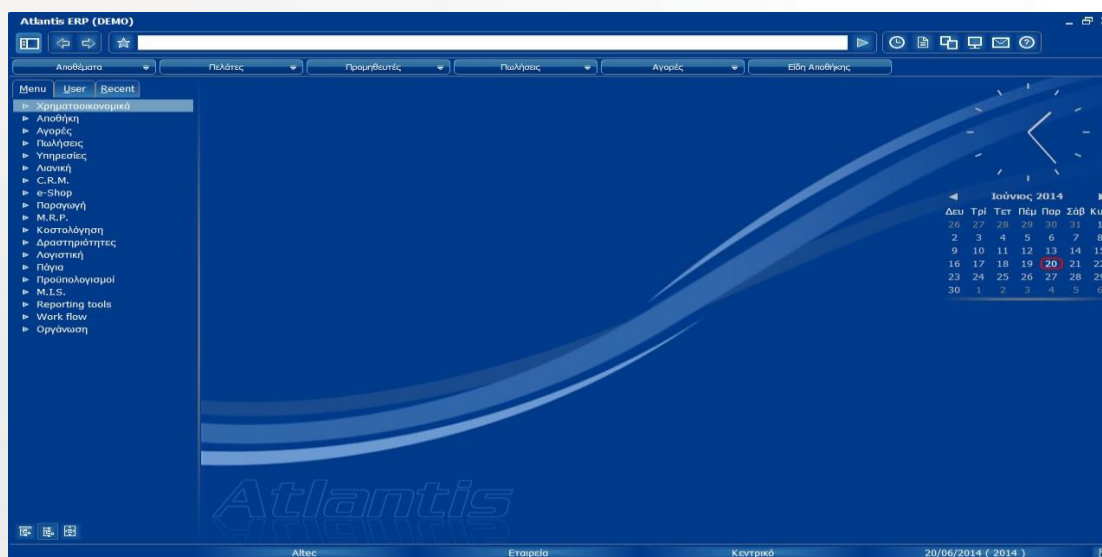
Atlantis ERP (DEMO)

Αποθέματα
Πελάτες
Προμηθευτές
Πωλήσεις
Αγορές
Είδη Αποθήκης

Menu User Recent

Χρηματοοικονομικά
Αποθήκη
Αγορές
Πωλήσεις
Υπηρεσίες
Λιανική
C.R.M.
e-Shop
Παραγωγή
M.R.P.
Κοστολόγηση
Δραστηριότητες
Λογιστική
Πάγια
Προϋπολογισμοί
M.I.S.
Reporting tools
Work flow
Οργάνωση

Ιούνιος 2014

| Δευ | Τρί | Τετ | Πέμ | Παρ | Σάβ | Κυ |
|---|---|---|---|---|---|---|
| 26 | 27 | 28 | 29 | 30 | 31 | 1 |
| 2 | 3 | 4 | 5 | 6 | 7 | 8 |
| 9 | 10 | 11 | 12 | 13 | 14 | 15 |
| 16 | 17 | 18 | 19 | 20 | 21 | 22 |
| 23 | 24 | 25 | 26 | 27 | 28 | 29 |
| 30 | 1 | 2 | 3 | 4 | 5 | 6 |

Atlantis

Altec
Εταιρεία
Κεντρικό
20/06/2014 ( 2014 )